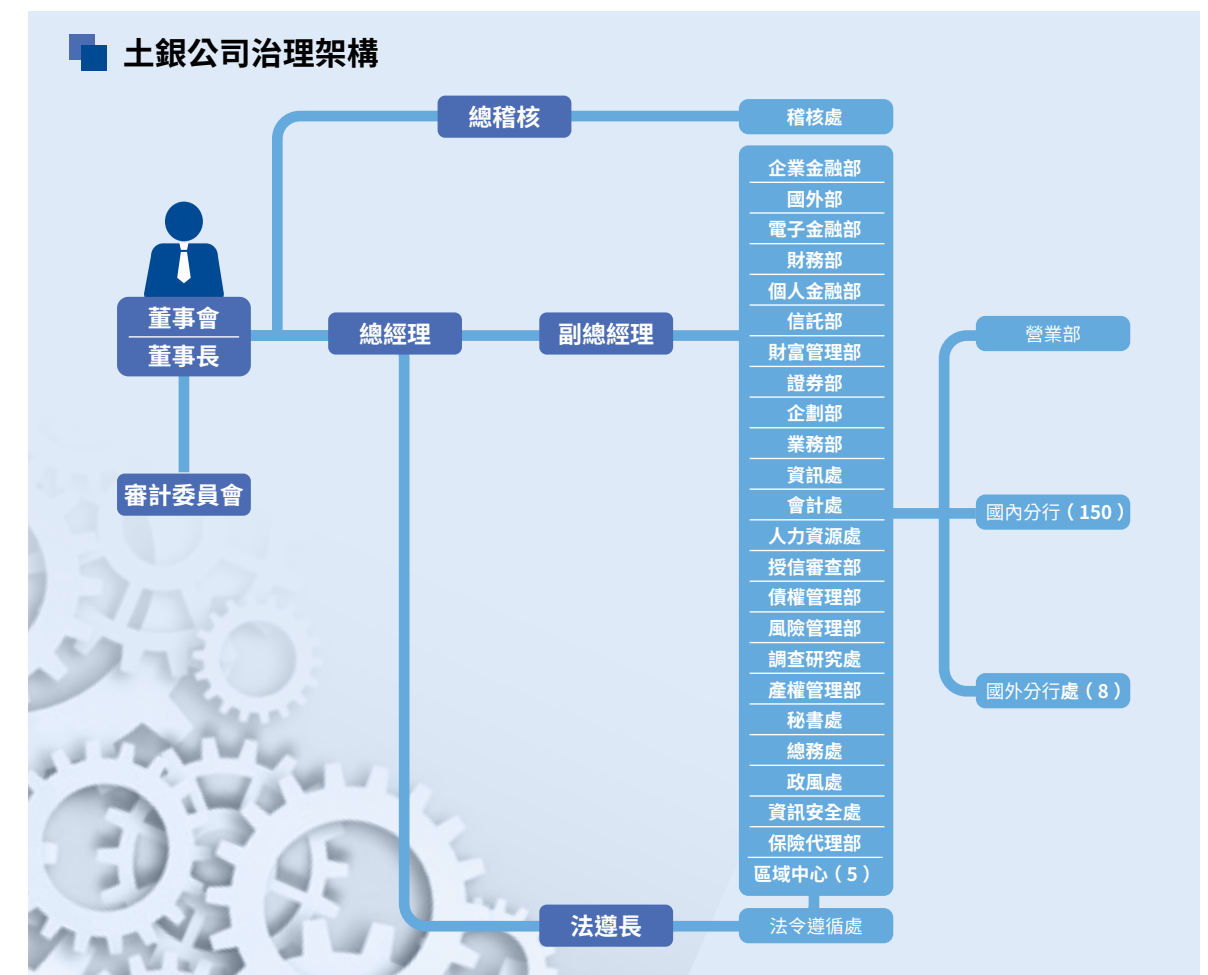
土銀公司治理架構

總稽核

稽核處

董事會
董事長

審計委員會

總經理

副總經理

企業金融部
國外部
電子金融部
財務部
個人金融部
信託部
財富管理部
證券部
企劃部
業務部
資訊處
會計處
人力資源處
授信審查部
債權管理部
風險管理部
調查研究處
產權管理部
秘書處
總務處
政風處
資訊安全處
保險代理部
區域中心（5）

營業部

國內分行（150）

國外分行處（8）

法遵長

法令遵循處